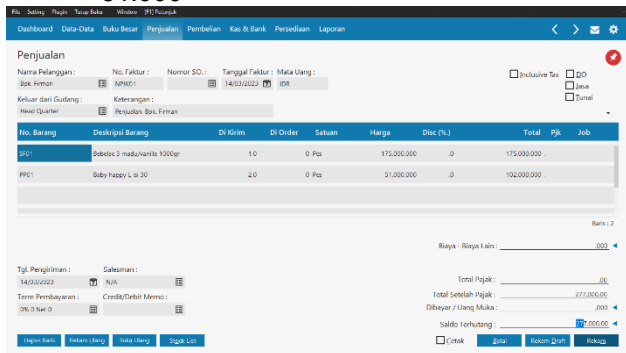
File Setting Plugin Tutup Buku Window [F1] Petunjuk

Dashboard Data-Data Buku Besar Penjualan Pembelian Kas & Bank Persediaan Laporan

Penjualan

Nama Pelanggan : Bpk. Firman
No. Faktur : NPK01
Nomor SO. :
Tanggal Faktur : 14/03/2023
Mata Uang : IDR
Inclusive Tax
DO
Jasa
Tunai

Keluar dari Gudang : Head Quarter
Keterangan : Penjualan Bpk. Firman

| No. Barang | Deskripsi Barang | Di Kirim | Di Order | Satuan | Harga | Disc (%.) | Total | Pjk | Job |
|---|---|---|---|---|---|---|---|---|---|
| SF01 | Bebelac 3 madu/vanilla 1000gr | 1.0 | 0 | Pcs | 175.000.000 | .0 | 175.000.000 | | |
| PP01 | Baby happy L isi 30 | 2.0 | 0 | Pcs | 51.000.000 | .0 | 102.000.000 | | |

Baris : 2

Biaya - Biaya Lain : .000

Tgl. Pengiriman : 14/03/2023
Salesman : N/A
Term Pembayaran : 0% 0 Net 0
Credit/Debit Memo :

Total Pajak : .00
Total Setelah Pajak : 277.000.00
Dibayar / Uang Muka : .000
Saldo Terhutang : 277.000.00

Hapus Baris Rekam Ulang Tulis Ulang Stock List Cetak Batal Rekam Draft Rekam